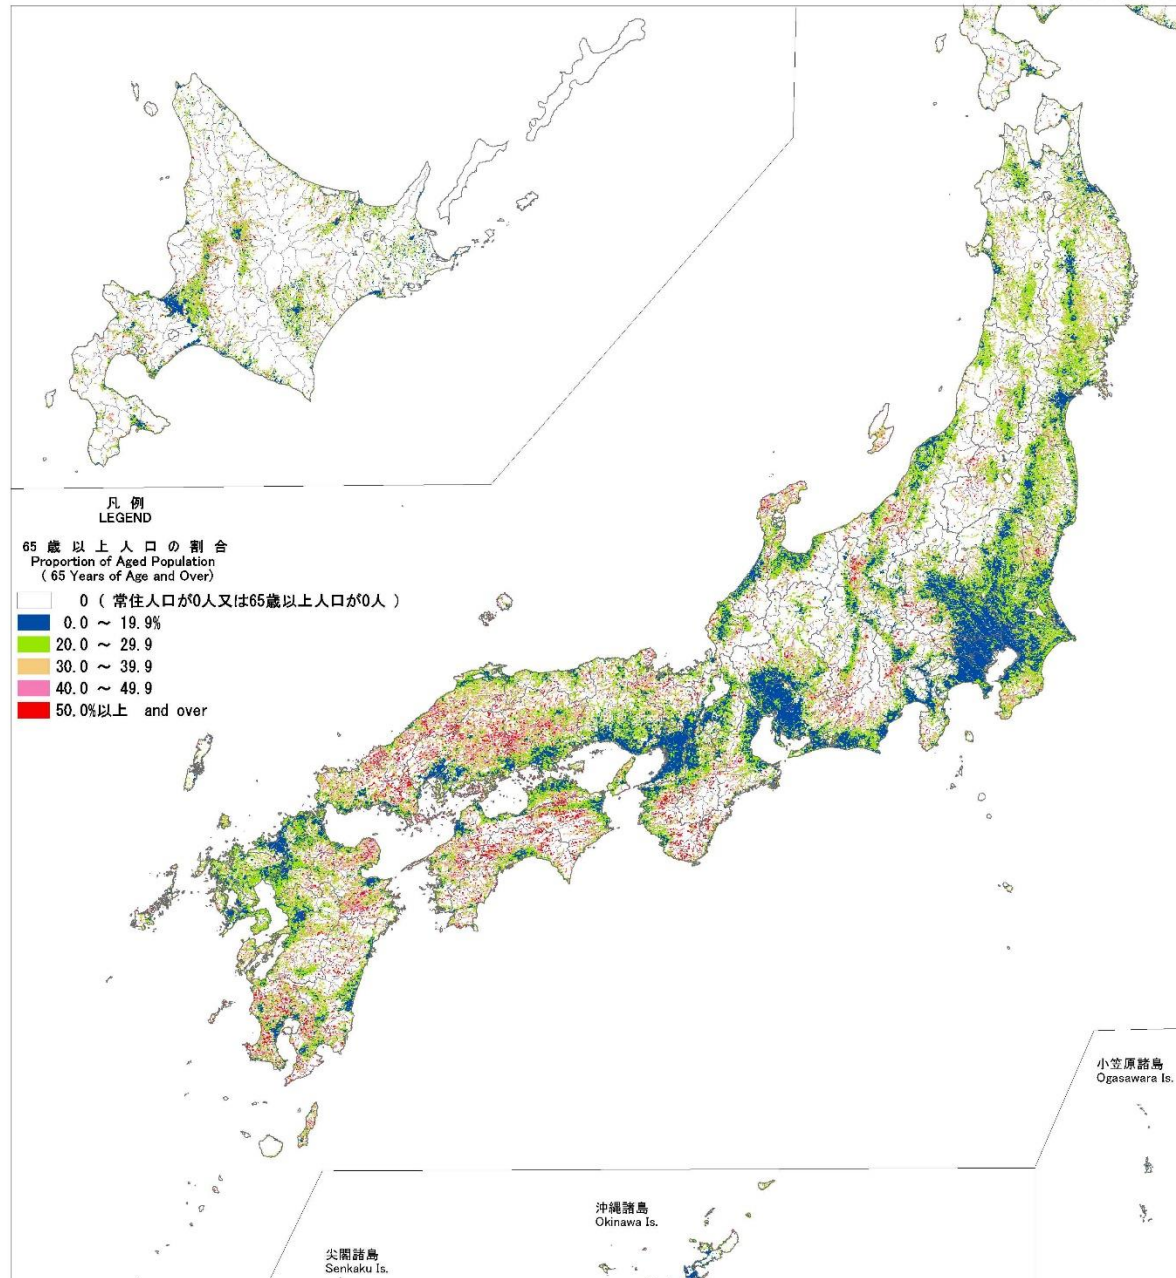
凡 例
LEGEND

65 歳 以 上 人 口 の 割 合
Proportion of Aged Population
( 65 Years of Age and Over)

0 ( 常住人口が0人又は65歳以上人口が0人 )
0.0 ～ 19.9%
20.0 ～ 29.9
30.0 ～ 39.9
40.0 ～ 49.9
50.0%以上 and over

小笠原諸島
Ogasawara Is.

沖縄諸島
Okinawa Is.

尖閣諸島
Senkaku Is.